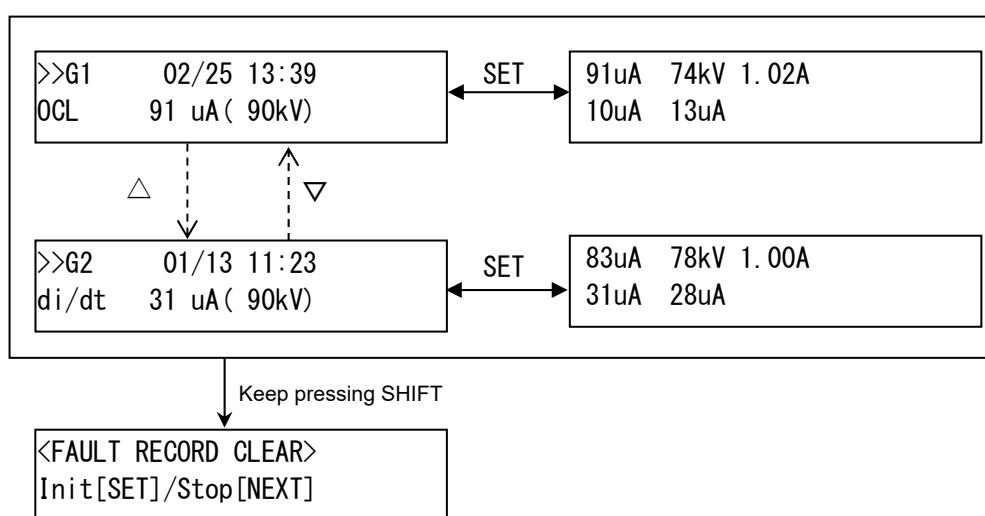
>>G1 02/25 13:39
OCL 91 uA( 90kV)

SET

91uA 74kV 1.02A
10uA 13uA

△

▽

>>G2 01/13 11:23
di/dt 31 uA( 90kV)

SET

83uA 78kV 1.00A
31uA 28uA

Keep pressing SHIFT

<FAULT RECORD CLEAR>
Init[SET]/Stop[NEXT]